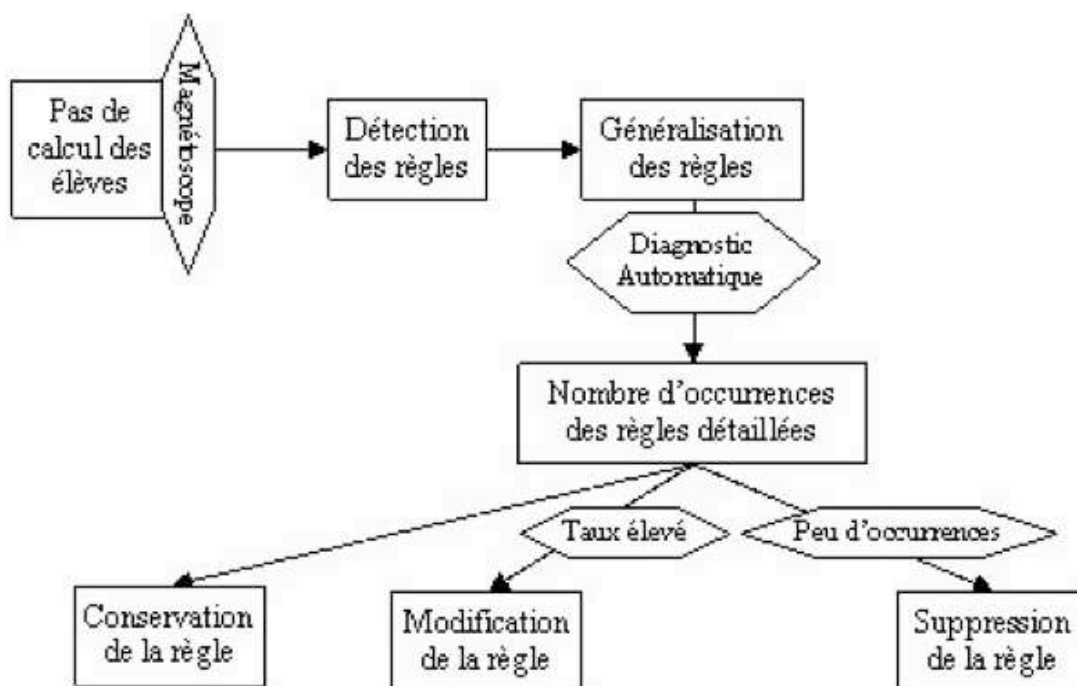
Pas de calcul des élèves

Magnétoscope

Détection des règles

Généralisation des règles

Diagnostic Automatique

Nombre d'occurrences des règles détaillées

Taux élevé

Peu d'occurrences

Conservation de la règle

Modification de la règle

Suppression de la règle